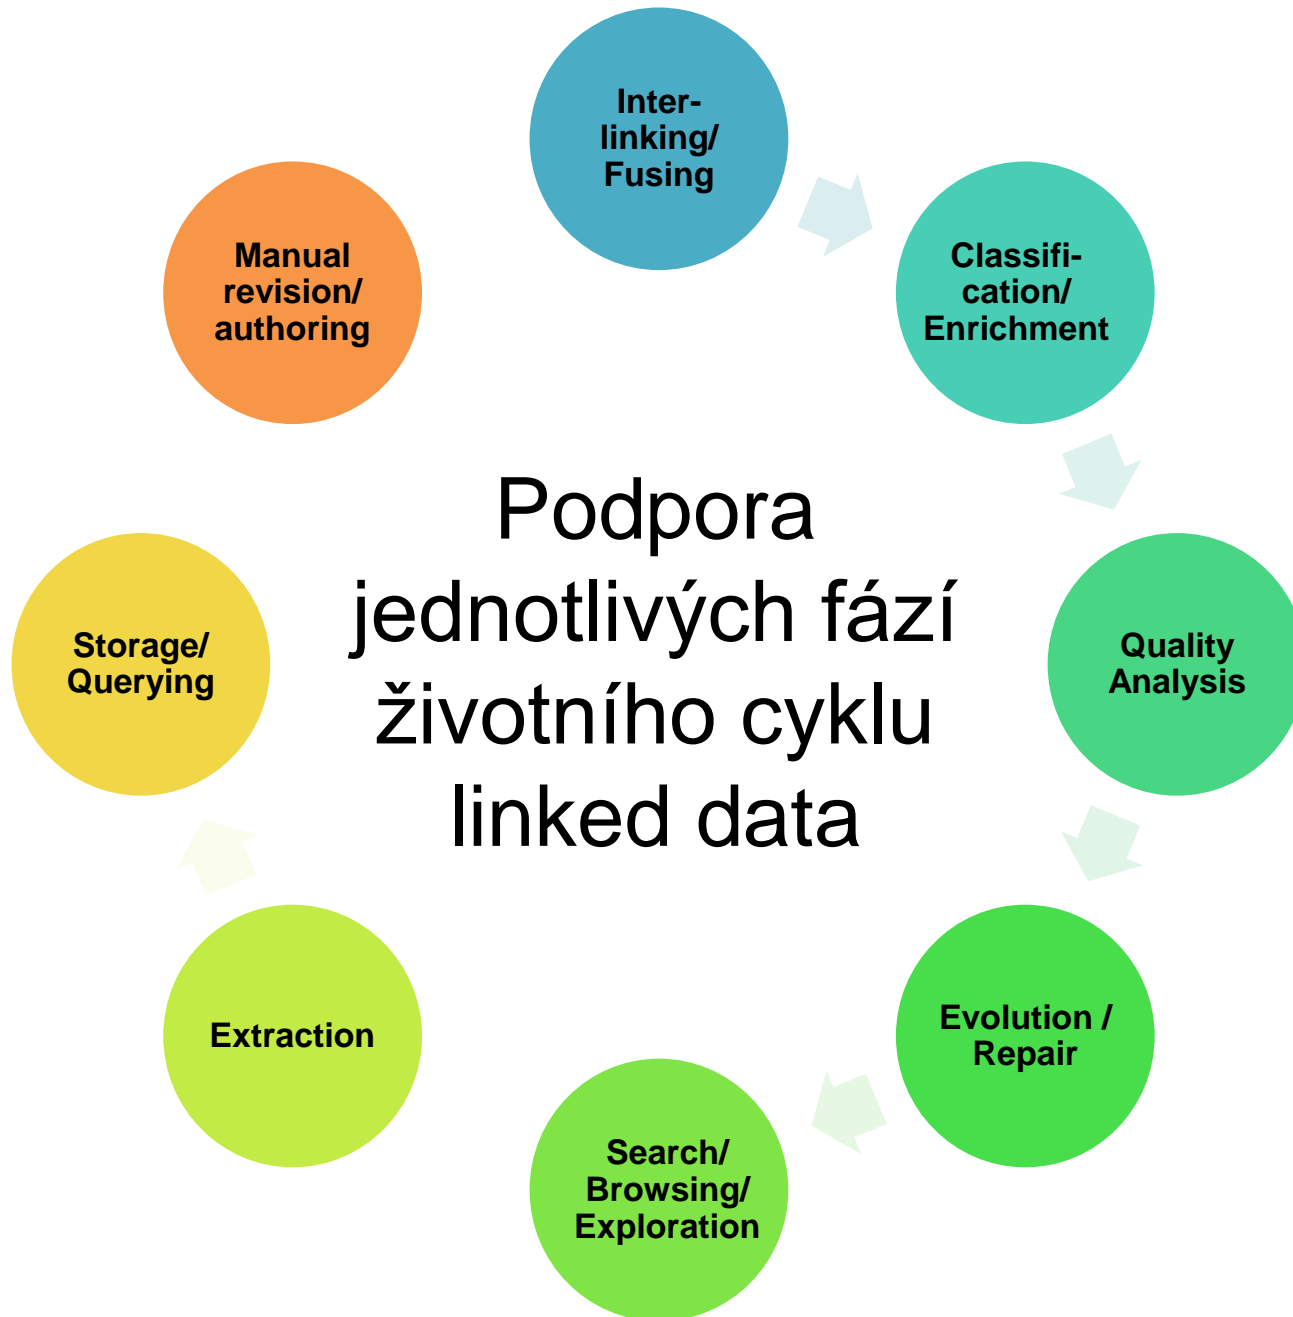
Inter-linking/ Fusing

Classification/ Enrichment

Quality Analysis

Evolution / Repair

Search/ Browsing/ Exploration

Extraction

Storage/ Querying

Manual revision/ authoring

Podpora jednotlivých fází životního cyklu linked data